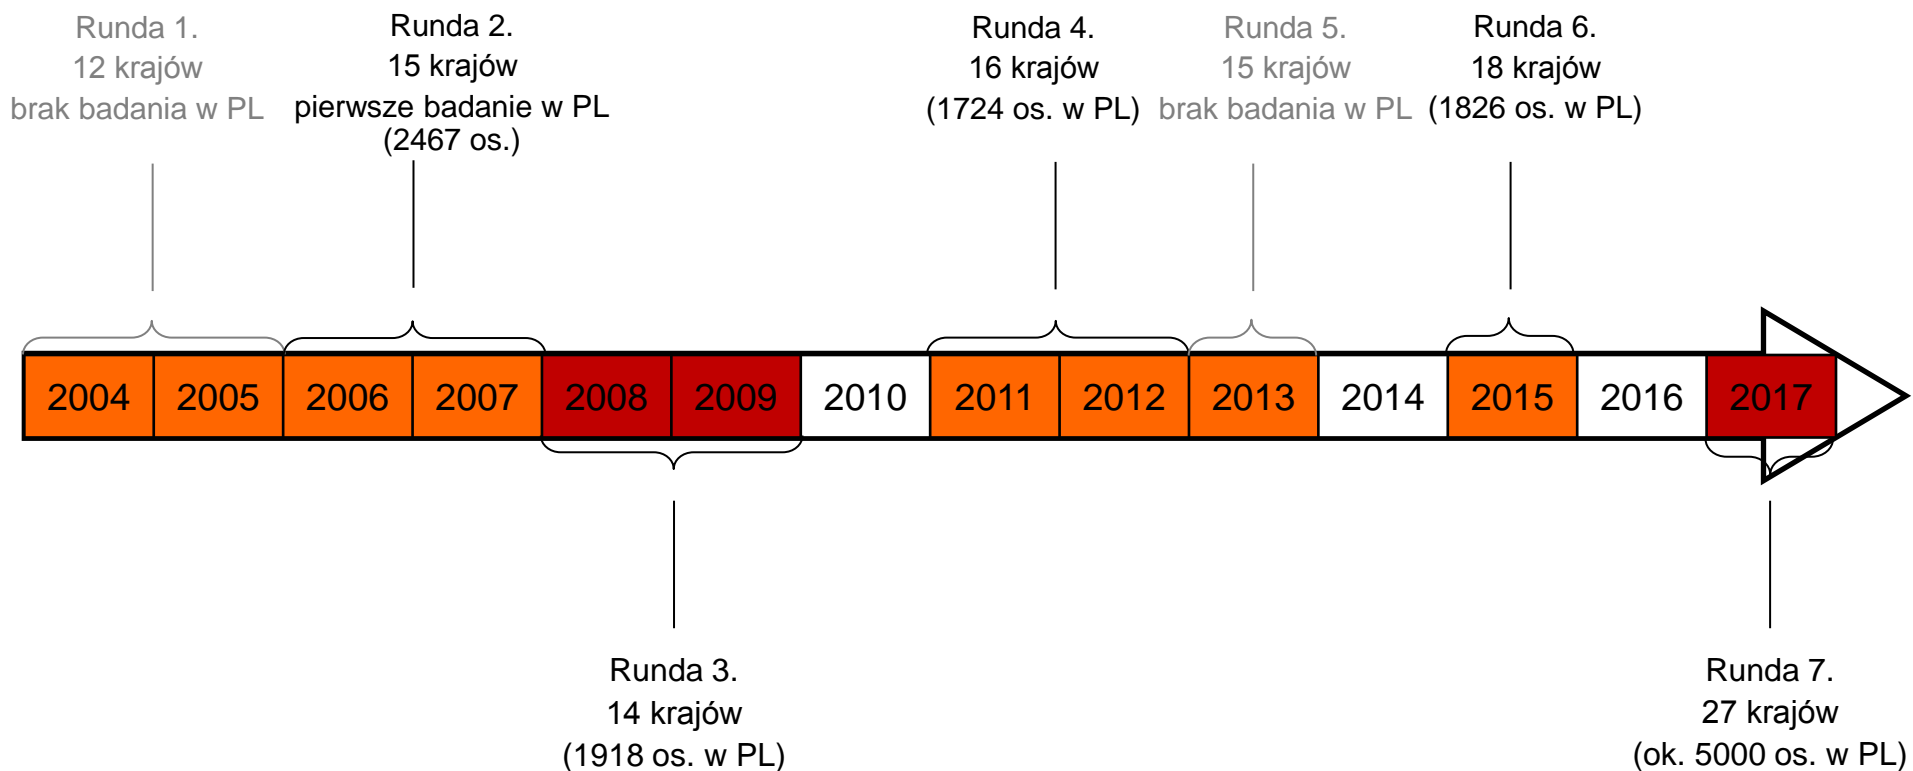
Runda 1.
12 krajów
brak badania w PL

Runda 2.
15 krajów
pierwsze badanie w PL
(2467 os.)

Runda 4.
16 krajów
(1724 os. w PL)

Runda 5.
15 krajów
brak badania w PL

Runda 6.
18 krajów
(1826 os. w PL)

| 2004 | 2005 | 2006 | 2007 | 2008 | 2009 | 2010 | 2011 | 2012 | 2013 | 2014 | 2015 | 2016 | 2017 |
|---|---|---|---|---|---|---|---|---|---|---|---|---|---|

Runda 3.
14 krajów
(1918 os. w PL)

Runda 7.
27 krajów
(ok. 5000 os. w PL)